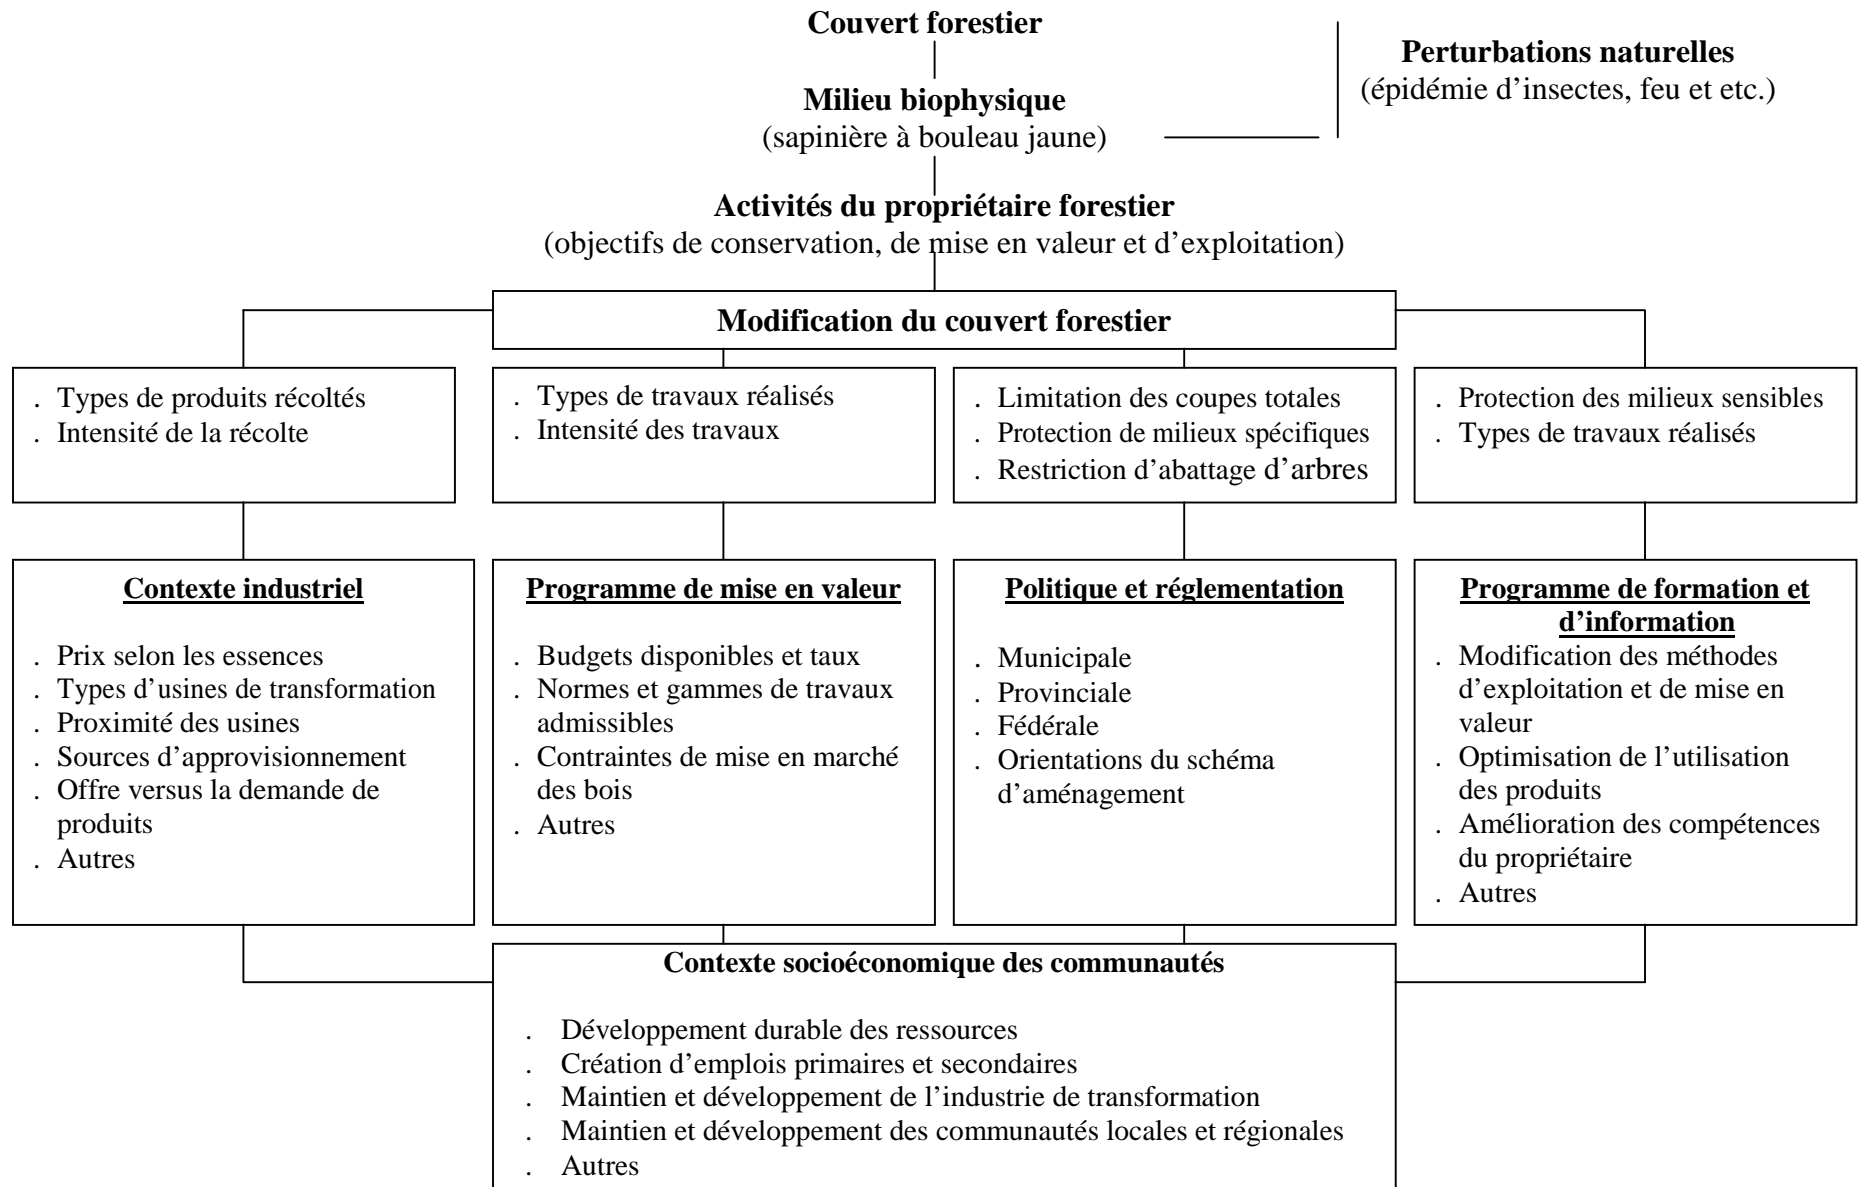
**Couvert forestier**

**Milieu biophysique**
(sapinière à bouleau jaune)

**Perturbations naturelles**
(épidémie d'insectes, feu et etc.)

**Activités du propriétaire forestier**
(objectifs de conservation, de mise en valeur et d'exploitation)

**Modification du couvert forestier**

. Types de produits récoltés
. Intensité de la récolte

. Types de travaux réalisés
. Intensité des travaux

. Limitation des coupes totales
. Protection de milieux spécifiques
. Restriction d'abattage d'arbres

. Protection des milieux sensibles
. Types de travaux réalisés

**Contexte industriel**
. Prix selon les essences
. Types d'usines de transformation
. Proximité des usines
. Sources d'approvisionnement
. Offre versus la demande de produits
. Autres

**Programme de mise en valeur**
. Budgets disponibles et taux
. Normes et gammes de travaux admissibles
. Contraintes de mise en marché des bois
. Autres

**Politique et réglementation**
. Municipale
. Provinciale
. Fédérale
. Orientations du schéma d'aménagement

**Programme de formation et d'information**
. Modification des méthodes d'exploitation et de mise en valeur
. Optimisation de l'utilisation des produits
. Amélioration des compétences du propriétaire
. Autres

**Contexte socioéconomique des communautés**
. Développement durable des ressources
. Création d'emplois primaires et secondaires
. Maintien et développement de l'industrie de transformation
. Maintien et développement des communautés locales et régionales
. Autres